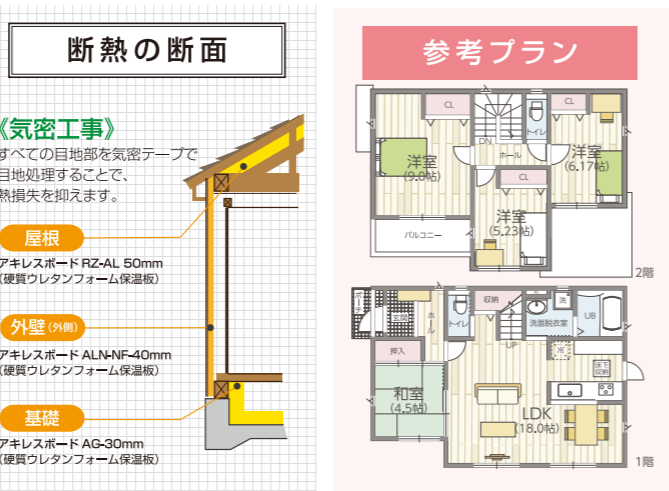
断熱の断面

《気密工事》
すべての目地部を気密テープで目地処理することで、熱損失を抑えます。

屋根
アキレスボード RZ-AL 50mm
（硬質ウレタンフォーム保温板）

外壁（外側）
アキレスボード ALN-NF-40mm
（硬質ウレタンフォーム保温板）

基礎
アキレスボード AG-30mm
（硬質ウレタンフォーム保温板）

参考プラン

CL
CL
洋室
(9.0帖)
DN
トイレ
ホール
洋室
(6.17帖)
CL
洋室
(5.23帖)
バルコニー
2階

収納
洗
UB
玄関
トイレ
ホール
洗面脱衣室
押入
UP
和室
(4.5帖)
LDK
(18.0帖)
床下収納
1階